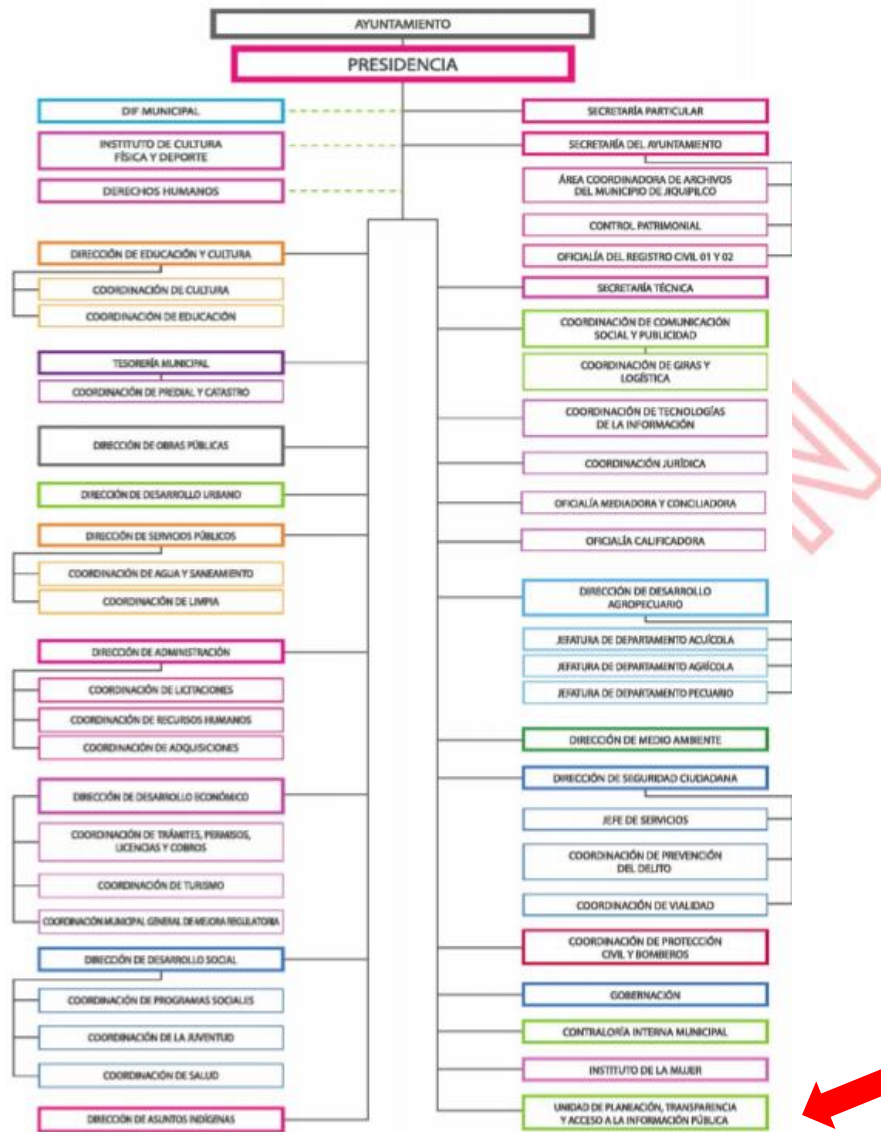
AYUNTAMIENTO

PRESIDENCIA

DIF MUNICIPAL

INSTITUTO DE CULTURA FÍSICA Y DEPORTE

DERECHOS HUMANOS

DIRECCIÓN DE EDUCACIÓN Y CULTURA

COORDINACIÓN DE CULTURA

COORDINACIÓN DE EDUCACIÓN

TESORERÍA MUNICIPAL

COORDINACIÓN DE PREDIAL Y CATASTRO

DIRECCIÓN DE OBRAS PÚBLICAS

DIRECCIÓN DE DESARROLLO URBANO

DIRECCIÓN DE SERVICIOS PÚBLICOS

COORDINACIÓN DE AGUA Y SANEAMIENTO

COORDINACIÓN DE LIMPIA

DIRECCIÓN DE ADMINISTRACIÓN

COORDINACIÓN DE LICITACIONES

COORDINACIÓN DE RECURSOS HUMANOS

COORDINACIÓN DE ADQUISICIONES

DIRECCIÓN DE DESARROLLO ECONÓMICO

COORDINACIÓN DE TRÁMITES, PERMISOS, LICENCIAS Y COBROS

COORDINACIÓN DE TURISMO

COORDINACIÓN MUNICIPAL GENERAL DE MEJORA REGULATORIA

DIRECCIÓN DE DESARROLLO SOCIAL

COORDINACIÓN DE PROGRAMAS SOCIALES

COORDINACIÓN DE LA JUVENTUD

COORDINACIÓN DE SALUD

DIRECCIÓN DE ASUNTOS INDÍGENAS

SECRETARÍA PARTICULAR

SECRETARÍA DEL AYUNTAMIENTO

ÁREA COORDINADORA DE ARCHIVOS DEL MUNICIPIO DE JIQUIPILCO

CONTROL PATRIMONIAL

OFICIALÍA DEL REGISTRO CIVIL 01 Y 02

SECRETARÍA TÉCNICA

COORDINACIÓN DE COMUNICACIÓN SOCIAL Y PUBLICIDAD

COORDINACIÓN DE GIRAS Y LOGÍSTICA

COORDINACIÓN DE TECNOLOGÍAS DE LA INFORMACIÓN

COORDINACIÓN JURÍDICA

OFICIALÍA MEDIADORA Y CONCILIADORA

OFICIALÍA CALIFICADORA

DIRECCIÓN DE DESARROLLO AGROPECUARIO

JEFATURA DE DEPARTAMENTO ACUÍCOLA

JEFATURA DE DEPARTAMENTO AGRÍCOLA

JEFATURA DE DEPARTAMENTO PECUARIO

DIRECCIÓN DE MEDIO AMBIENTE

DIRECCIÓN DE SEGURIDAD CIUDADANA

JEFE DE SERVICIOS

COORDINACIÓN DE PREVENCIÓN DEL DELITO

COORDINACIÓN DE VIALIDAD

COORDINACIÓN DE PROTECCIÓN CIVIL Y BOMBEROS

GOBERNACIÓN

CONTRALORÍA INTERNA MUNICIPAL

INSTITUTO DE LA MUJER

UNIDAD DE PLANEACIÓN, TRANSPARENCIA Y ACCESO A LA INFORMACIÓN PÚBLICA